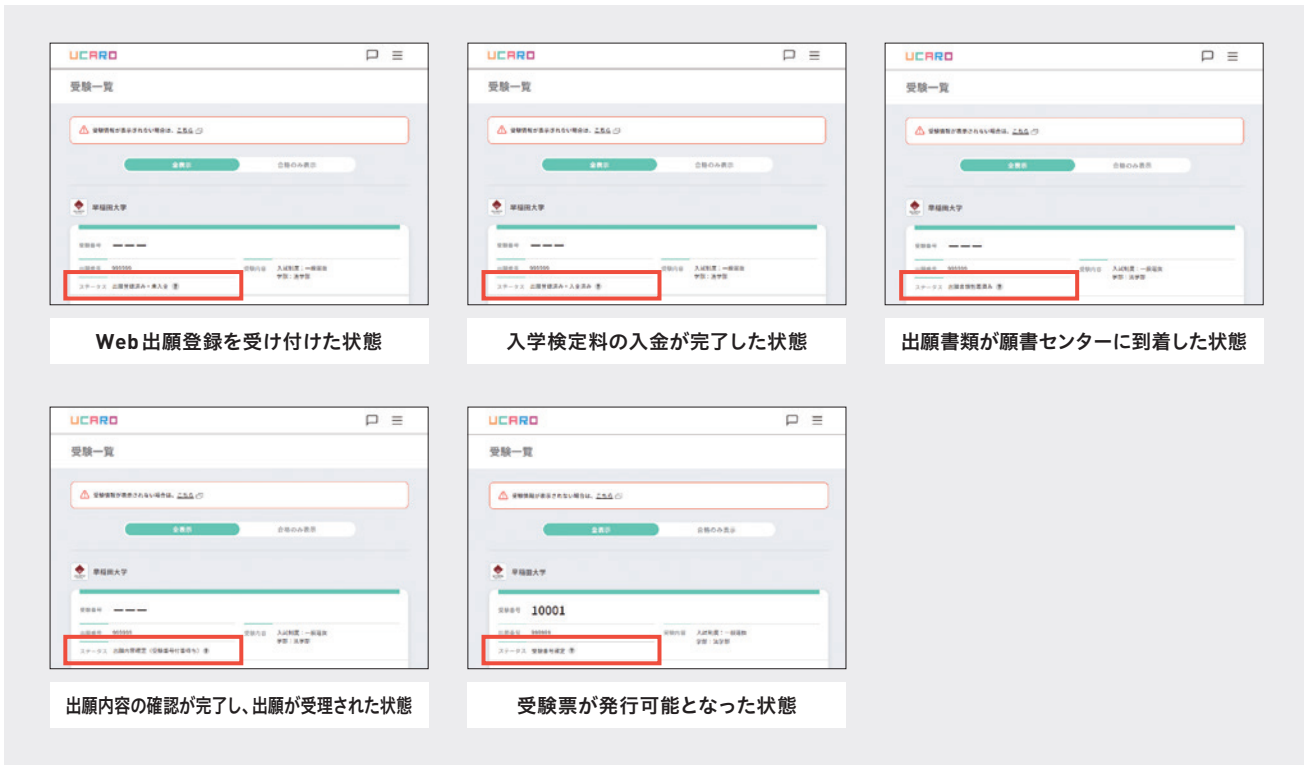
UCARO

受験一覧

受験情報が表示されない場合は、こちら

全表示

合格のみ表示

早稲田大学

受験番号 ―――

出願番号 999999

受験内容 入試制度：一般選抜 学部：法学部

ステータス 出願登録済み・未入金

Web出願登録を受け付けた状態

UCARO

受験一覧

受験情報が表示されない場合は、こちら

全表示

合格のみ表示

早稲田大学

受験番号 ―――

出願番号 999999

受験内容 入試制度：一般選抜 学部：法学部

ステータス 出願登録済み・入金済み

入学検定料の入金が完了した状態

UCARO

受験一覧

受験情報が表示されない場合は、こちら

全表示

合格のみ表示

早稲田大学

受験番号 ―――

出願番号 999999

受験内容 入試制度：一般選抜 学部：法学部

ステータス 出願書類到着済み

出願書類が願書センターに到着した状態

UCARO

受験一覧

受験情報が表示されない場合は、こちら

全表示

合格のみ表示

早稲田大学

受験番号 ―――

出願番号 999999

受験内容 入試制度：一般選抜 学部：法学部

ステータス 出願内容確定（受験番号付番待ち）

出願内容の確認が完了し、出願が受理された状態

UCARO

受験一覧

受験情報が表示されない場合は、こちら

全表示

合格のみ表示

早稲田大学

受験番号 10001

出願番号 999999

受験内容 入試制度：一般選抜 学部：法学部

ステータス 受験番号確定

受験票が発行可能となった状態